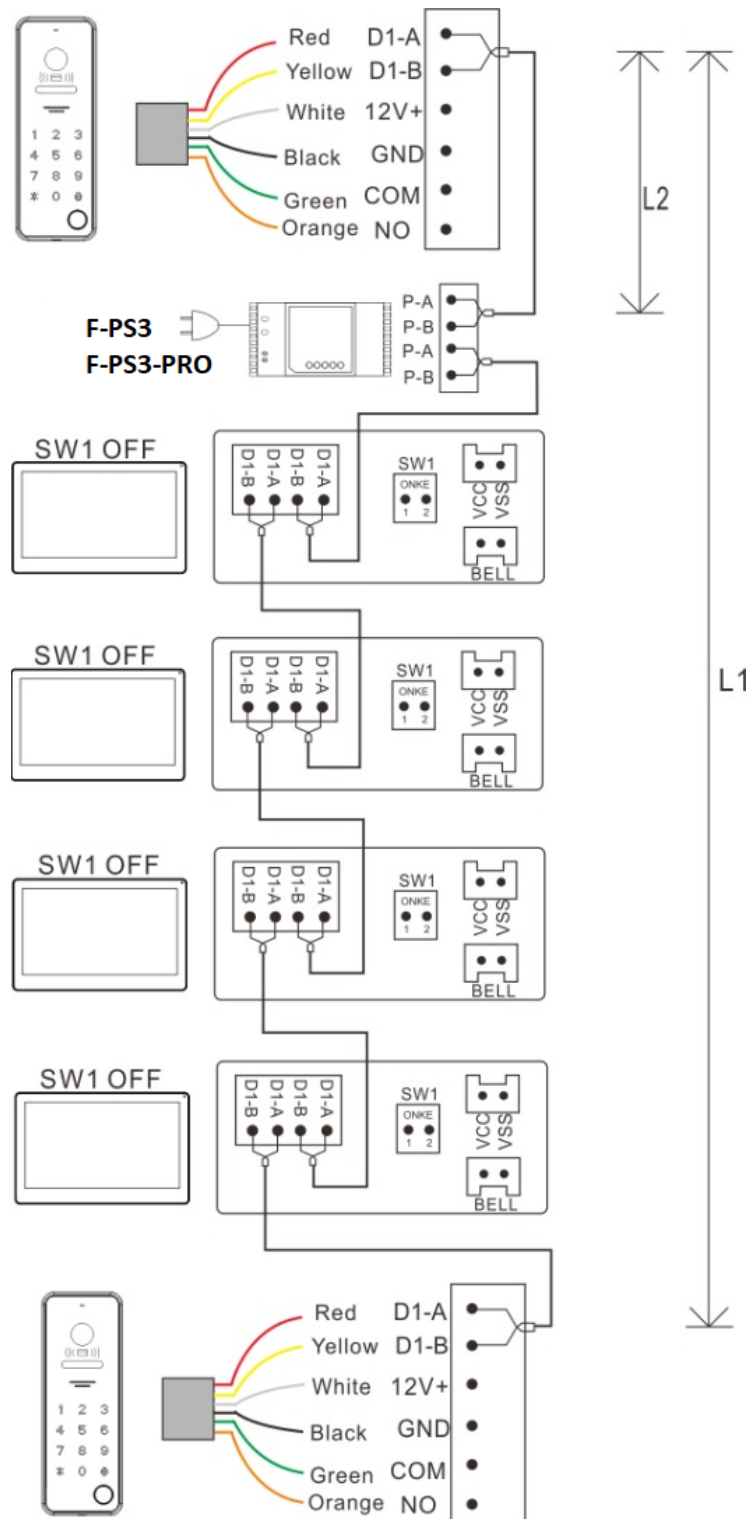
1 2 3
4 5 6
7 8 9
* 0 #

Red D1-A
Yellow D1-B
White 12V+
Black GND
Green COM
Orange NO

L2

L1

F-PS3
F-PS3-PRO

P-A
P-B
P-A
P-B

SW1 OFF
D1-B D1-A D1-B D1-A
SW1
ONKE
1 2
VCC VSS
BELL

SW1 OFF
D1-B D1-A D1-B D1-A
SW1
ONKE
1 2
VCC VSS
BELL

SW1 OFF
D1-B D1-A D1-B D1-A
SW1
ONKE
1 2
VCC VSS
BELL

SW1 OFF
D1-B D1-A D1-B D1-A
SW1
ONKE
1 2
VCC VSS
BELL

1 2 3
4 5 6
7 8 9
* 0 #

Red D1-A
Yellow D1-B
White 12V+
Black GND
Green COM
Orange NO